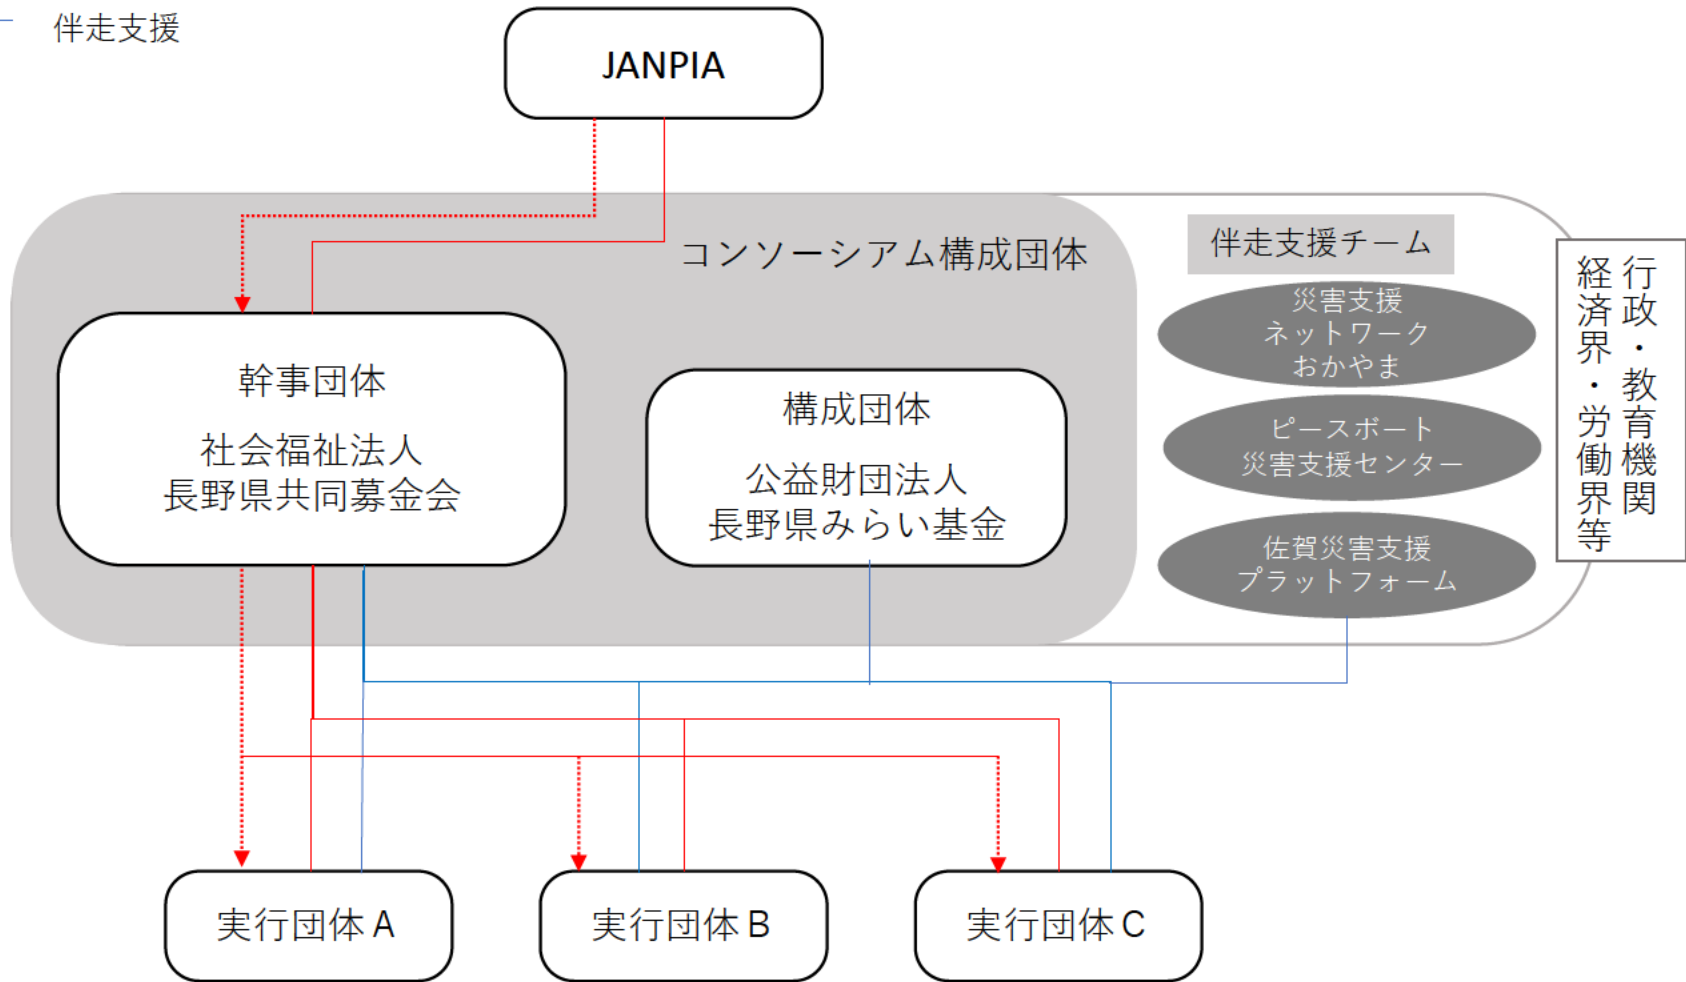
伴走支援

JANPIA

コンソーシアム構成団体

幹事団体

社会福祉法人
長野県共同募金会

構成団体

公益財団法人
長野県みらい基金

伴走支援チーム

災害支援
ネットワーク
おかやま

ピースボート
災害支援センター

佐賀災害支援
プラットフォーム

行政・教育機関
経済界・労働界等

実行団体A

実行団体B

実行団体C